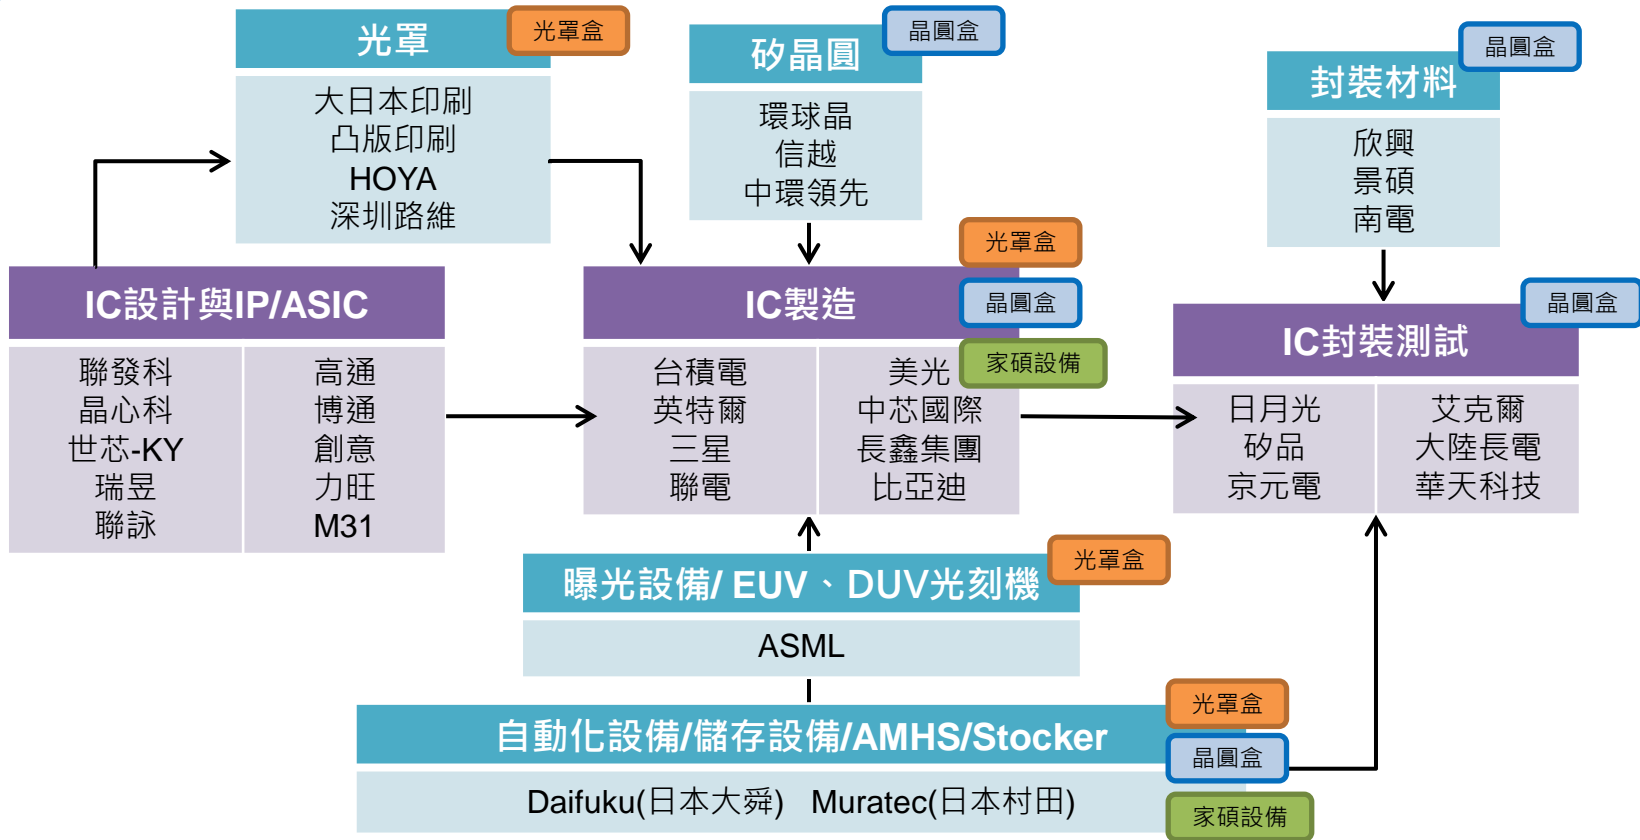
光罩 光罩盒

大日本印刷
凸版印刷
HOYA
深圳路維

矽晶圓 晶圓盒

環球晶
信越
中環領先

封裝材料 晶圓盒

欣興
景碩
南電

IC設計與IP/ASIC

| 聯發科 | 高通 |
|---|---|
| 晶心科 | 博通 |
| 世芯-KY | 創意 |
| 瑞昱 | 力旺 |
| 聯詠 | M31 |

光罩盒
IC製造 晶圓盒
家碩設備

| 台積電 | 美光 |
|---|---|
| 英特爾 | 中芯國際 |
| 三星 | 長鑫集團 |
| 聯電 | 比亞迪 |

IC封裝測試 晶圓盒

| 日月光 | 艾克爾 |
|---|---|
| 矽品 | 大陸長電 |
| 京元電 | 華天科技 |

曝光設備/ EUV、DUV光刻機 光罩盒

ASML

自動化設備/儲存設備/AMHS/Stocker 光罩盒 晶圓盒

Daifuku(日本大舜) Muratec(日本村田) 家碩設備